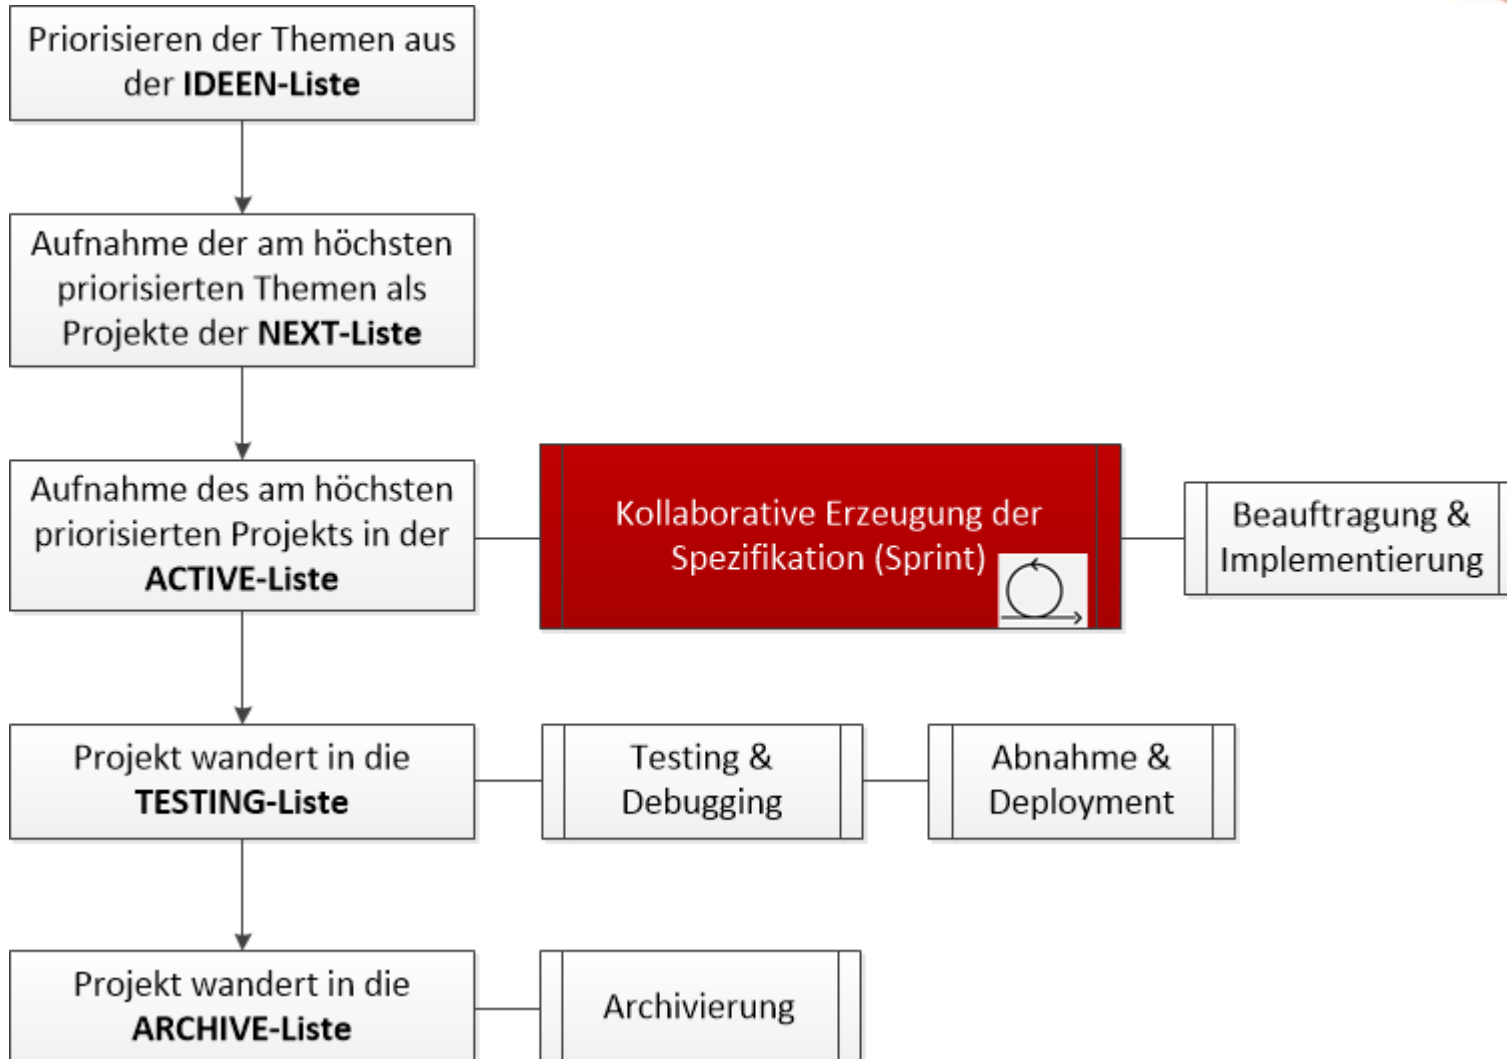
Priorisieren der Themen aus der **IDEEN-Liste**

Aufnahme der am höchsten priorisierten Themen als Projekte der **NEXT-Liste**

Aufnahme des am höchsten priorisierten Projekts in der **ACTIVE-Liste**

Kollaborative Erzeugung der Spezifikation (Sprint)

Beauftragung & Implementierung

Projekt wandert in die **TESTING-Liste**

Testing & Debugging

Abnahme & Deployment

Projekt wandert in die **ARCHIVE-Liste**

Archivierung